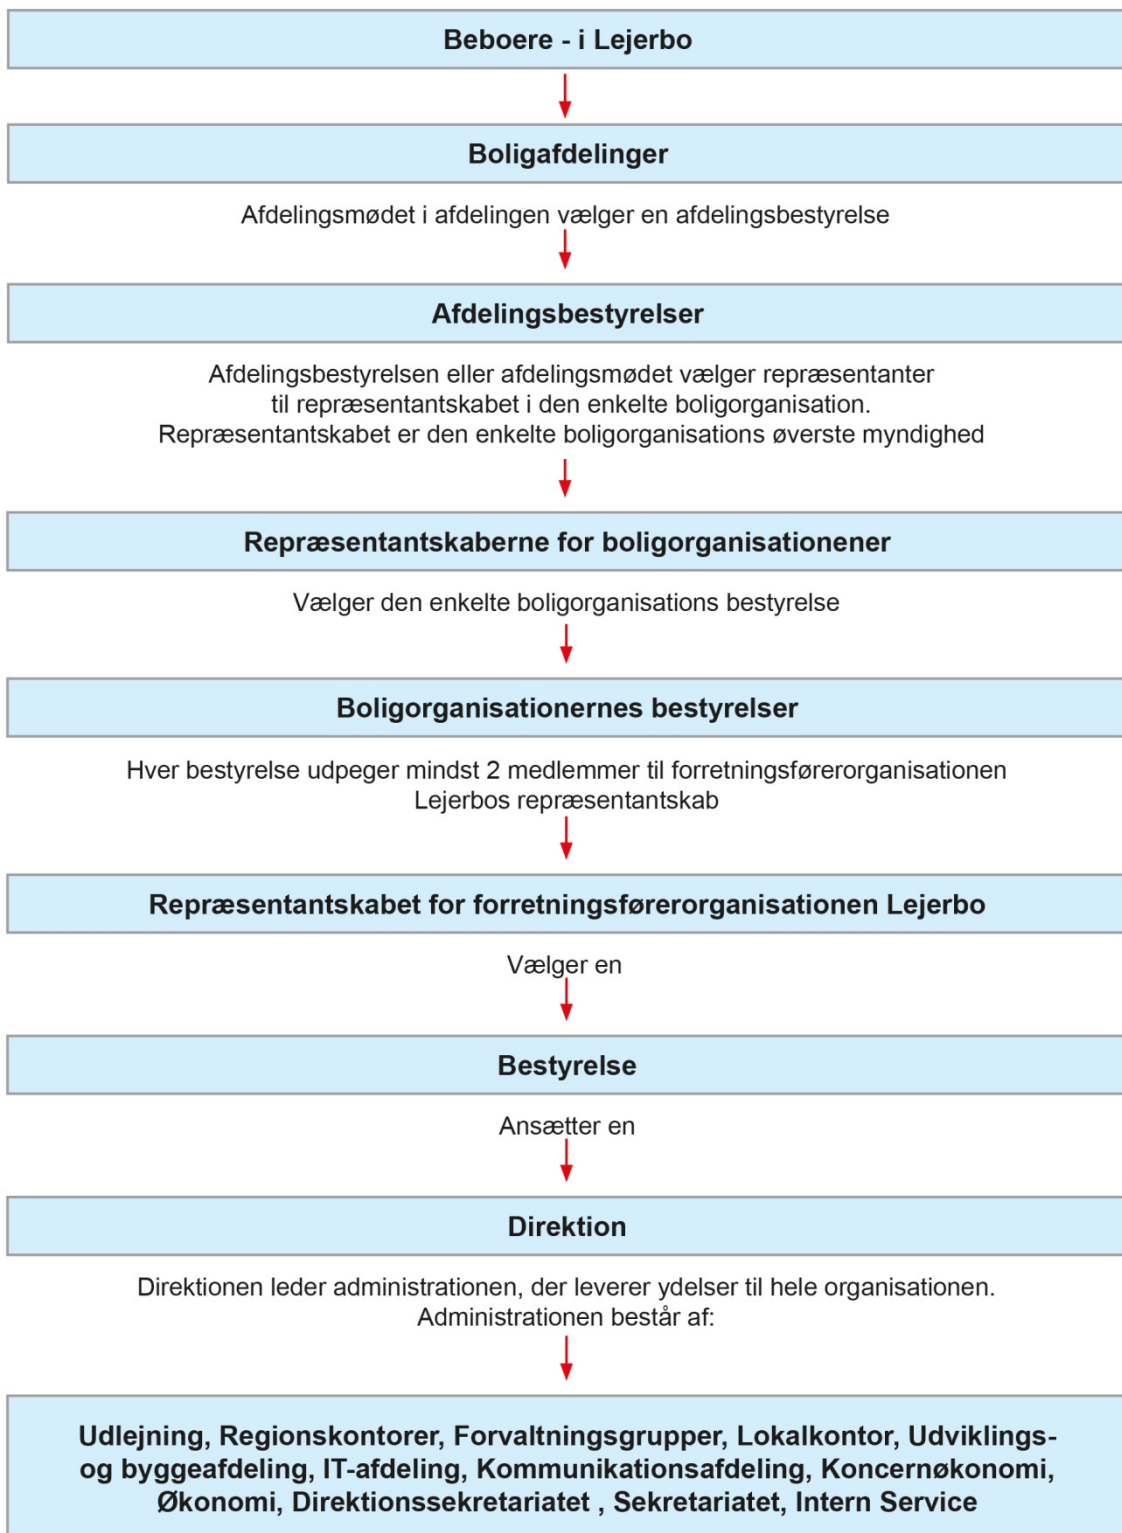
Beboere - i Lejerbo

Boligafdelinger

Afdelingsmødet i afdelingen vælger en afdelingsbestyrelse

Afdelingsbestyrelser

Afdelingsbestyrelsen eller afdelingsmødet vælger repræsentanter til repræsentantskabet i den enkelte boligorganisation. Repræsentantskabet er den enkelte boligorganisations øverste myndighed

Repræsentantskaberne for boligorganisationener

Vælger den enkelte boligorganisations bestyrelse

Boligorganisationernes bestyrelser

Hver bestyrelse udpeger mindst 2 medlemmer til forretningsførerorganisationen Lejerbos repræsentantskab

Repræsentantskabet for forretningsførerorganisationen Lejerbo

Vælger en

Bestyrelse

Ansætter en

Direktion

Direktionen leder administrationen, der leverer ydelser til hele organisationen. Administrationen består af:

Udlejning, Regionskontorer, Forvaltningsgrupper, Lokalkontor, Udviklings- og byggeafdeling, IT-afdeling, Kommunikationsafdeling, Koncernøkonomi, Økonomi, Direktionssekretariatet , Sekretariatet, Intern Service